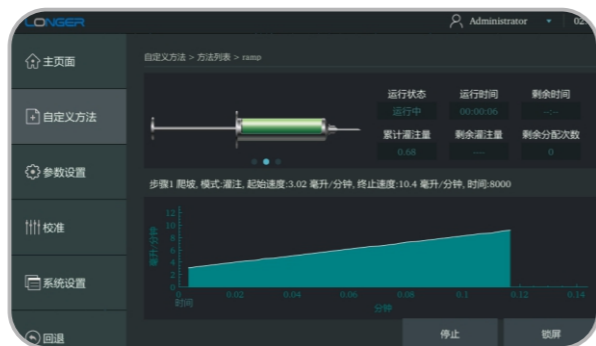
LONGER

Administrator

02

主页面

自定义方法

参数设置

校准

系统设置

回退

自定义方法 > 方法列表 > ramp

运行状态
运行中

运行时间
00:00:06

剩余时间
--:--

累计灌注量
0.68

剩余灌注量
---

剩余分配次数
0

步骤1 爬坡, 模式:灌注, 起始速度:3.02 毫升/分钟, 终止速度:10.4 毫升/分钟, 时间:8000

毫升/分钟

12
10
8
6
4
2
0

时间

0.02
0.04
0.06
0.08
0.1
0.12
0.14

分钟

停止

锁屏